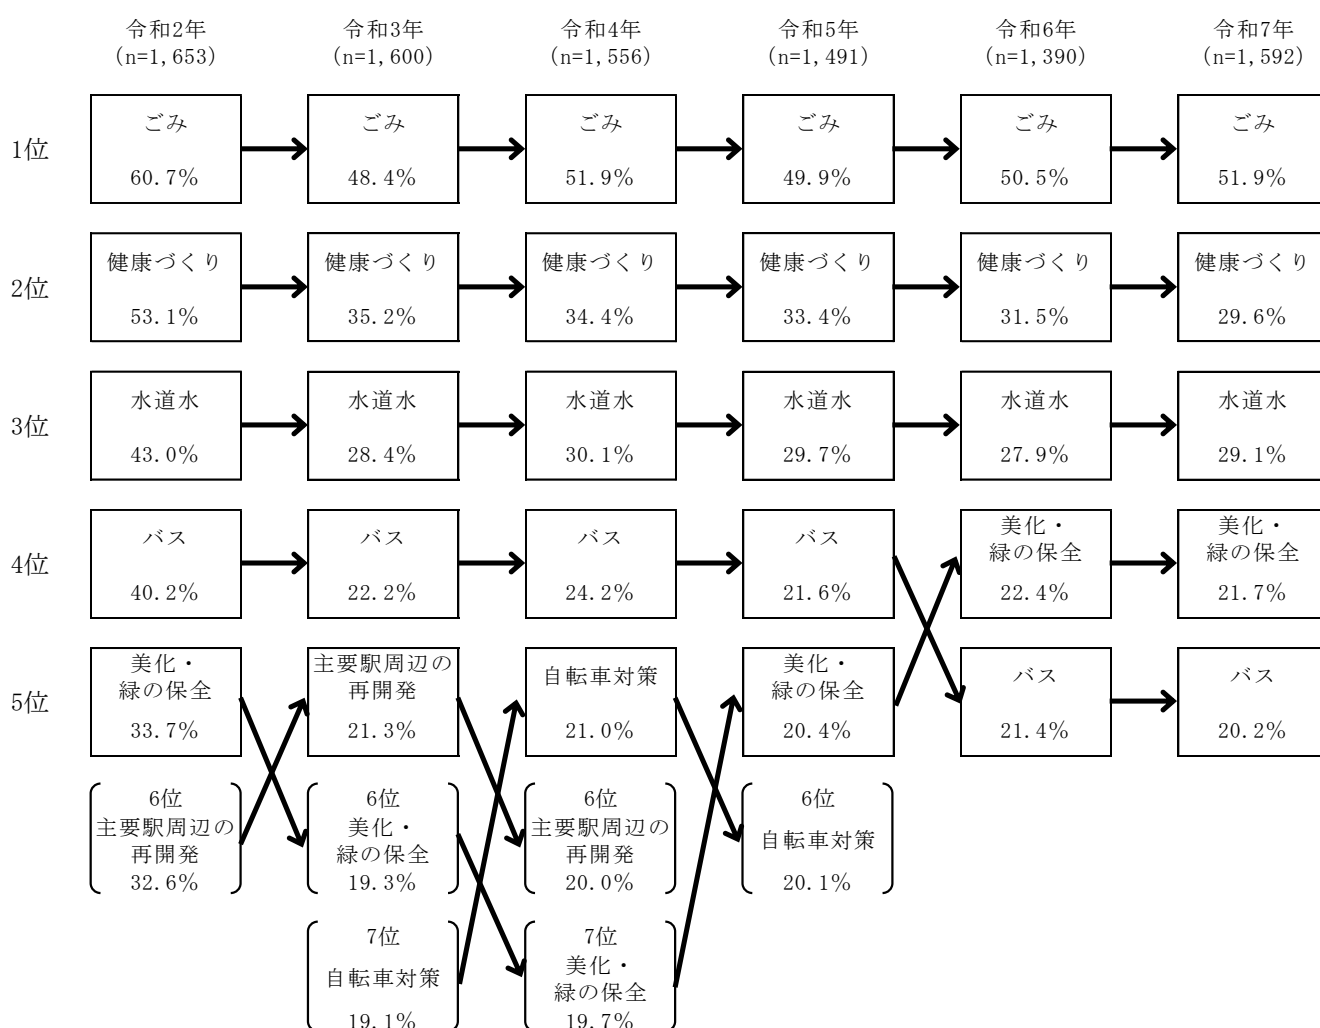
令和2年
(n=1,653)

令和3年
(n=1,600)

令和4年
(n=1,556)

令和5年
(n=1,491)

令和6年
(n=1,390)

令和7年
(n=1,592)

1位

ごみ
60.7%

ごみ
48.4%

ごみ
51.9%

ごみ
49.9%

ごみ
50.5%

ごみ
51.9%

2位

健康づくり
53.1%

健康づくり
35.2%

健康づくり
34.4%

健康づくり
33.4%

健康づくり
31.5%

健康づくり
29.6%

3位

水道水
43.0%

水道水
28.4%

水道水
30.1%

水道水
29.7%

水道水
27.9%

水道水
29.1%

4位

バス
40.2%

バス
22.2%

バス
24.2%

バス
21.6%

美化・
緑の保全
22.4%

美化・
緑の保全
21.7%

5位

美化・
緑の保全
33.7%

主要駅周辺の
再開発
21.3%

自転車対策
21.0%

美化・
緑の保全
20.4%

バス
21.4%

バス
20.2%

6位
主要駅周辺の
再開発
32.6%

6位
美化・
緑の保全
19.3%

6位
主要駅周辺の
再開発
20.0%

6位
自転車対策
20.1%

7位
自転車対策
19.1%

7位
美化・
緑の保全
19.7%